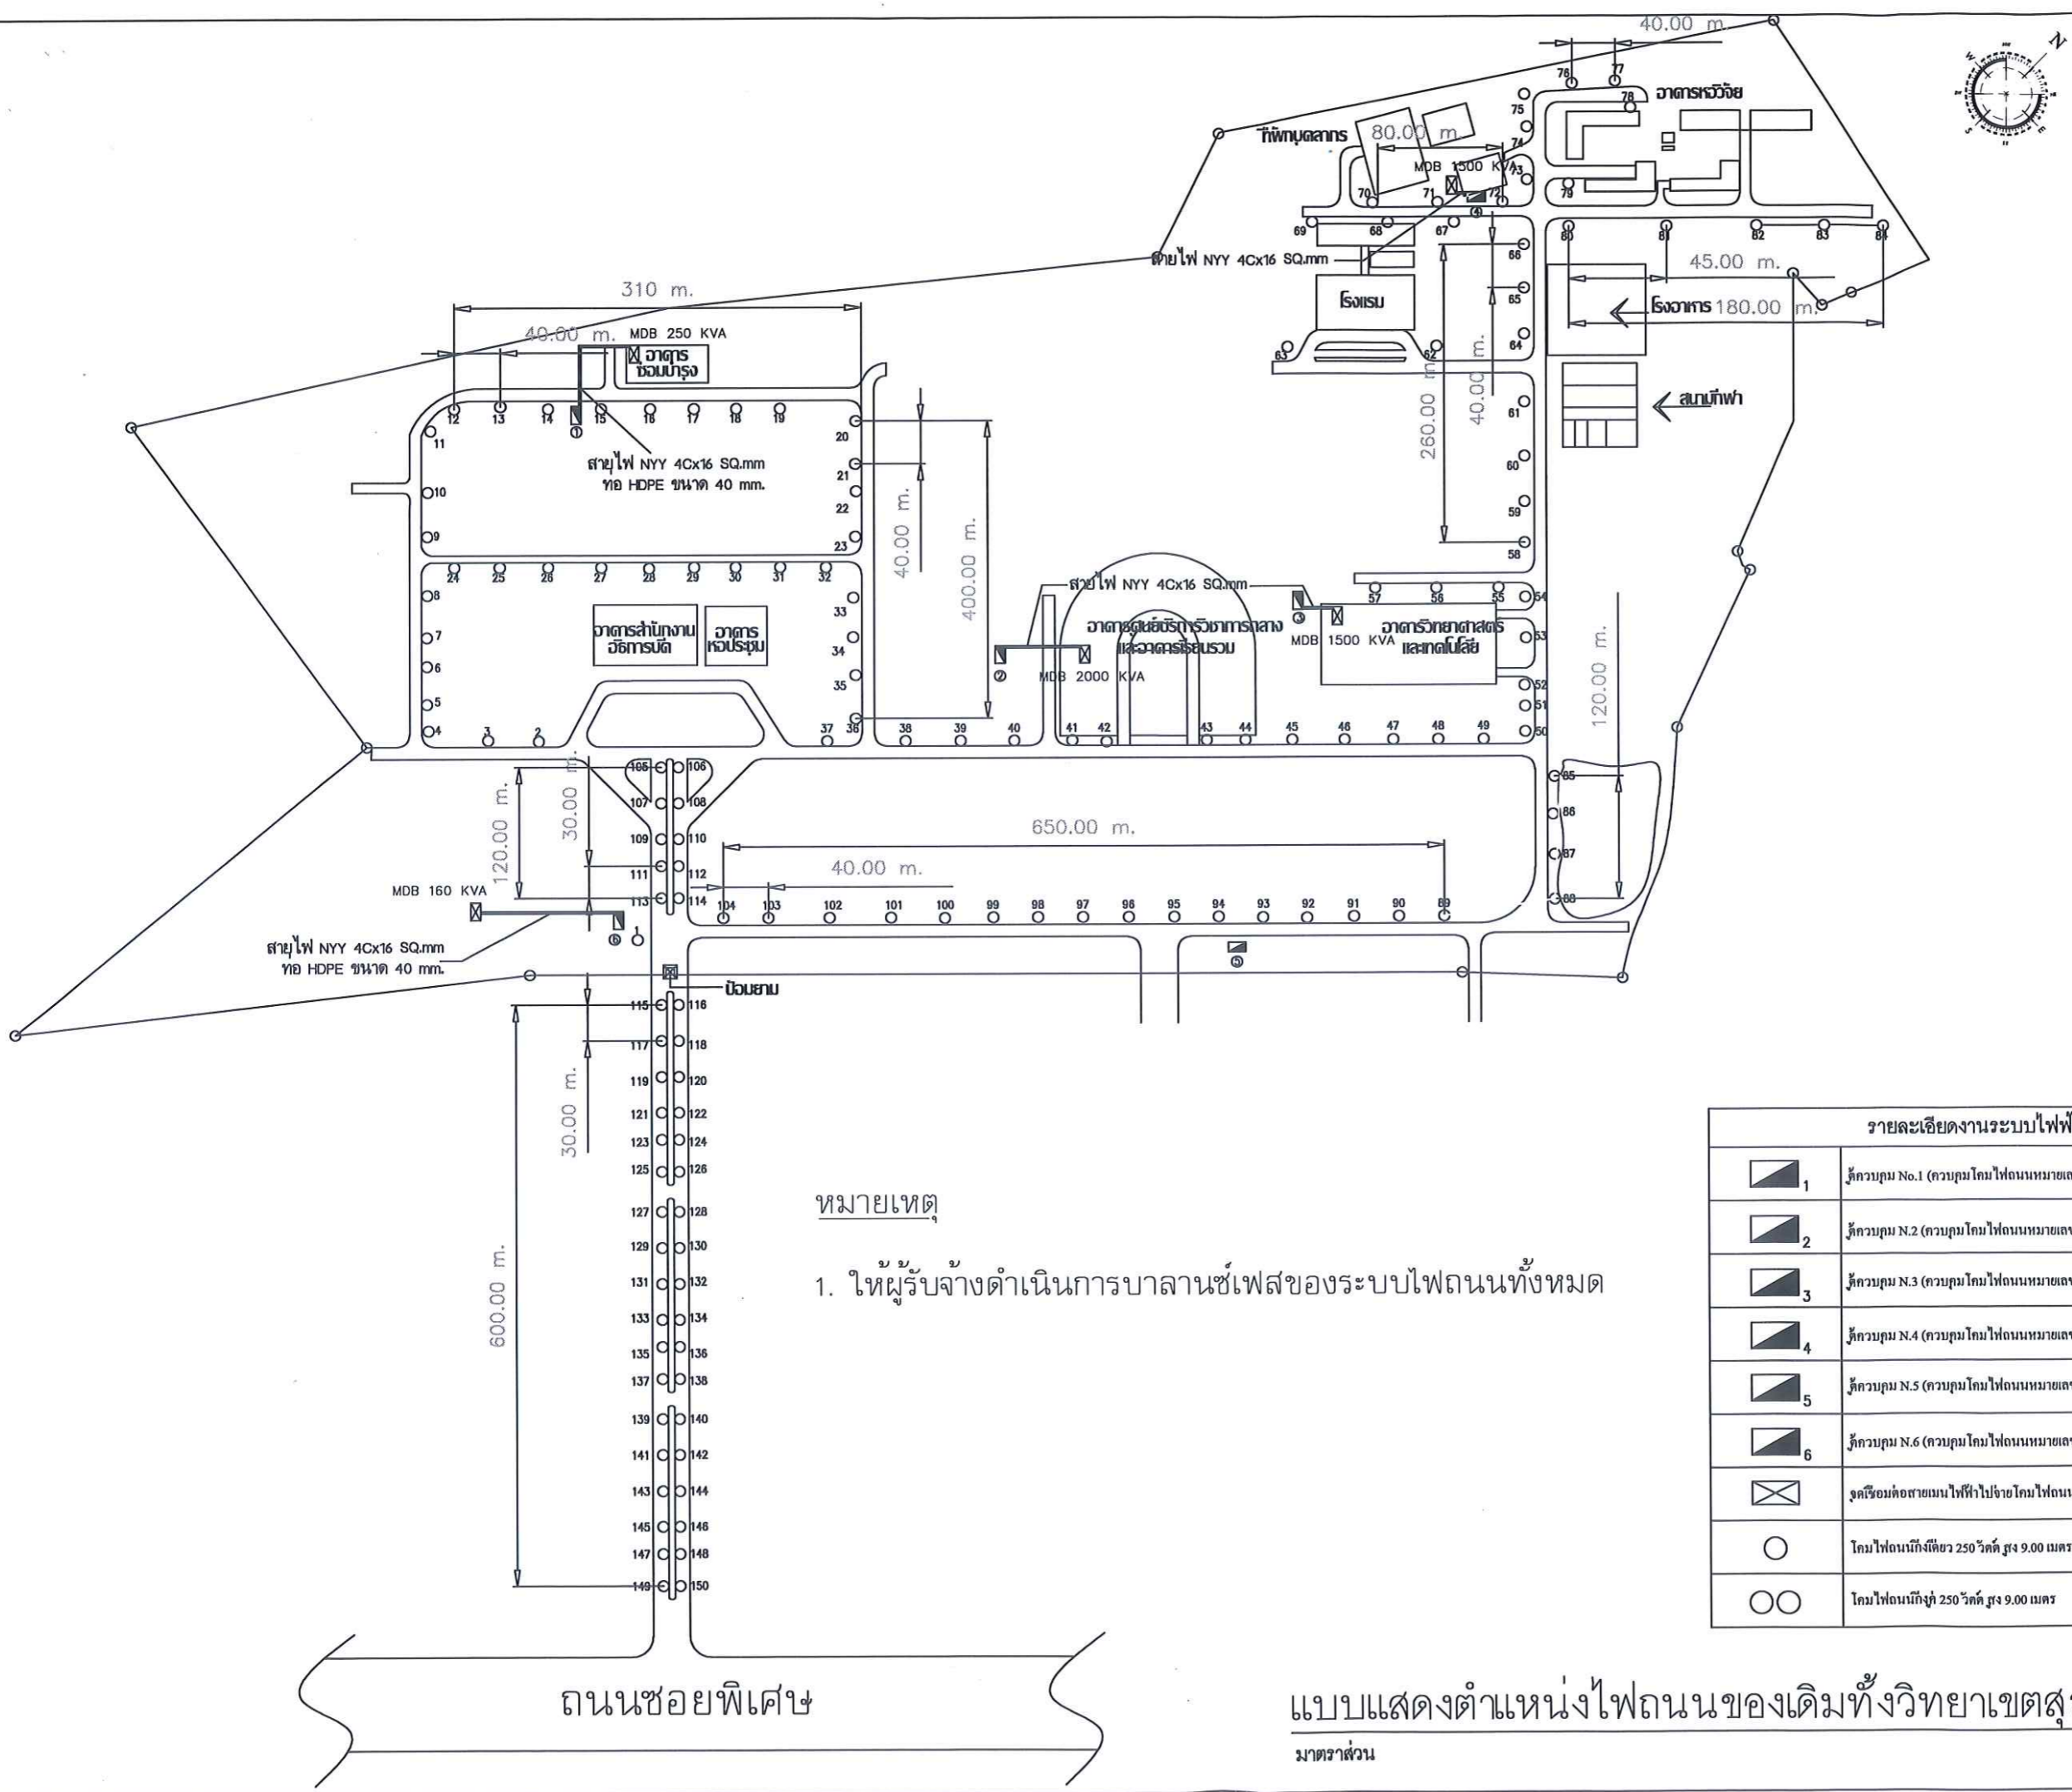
40.00 m.

76 77 78 อาคารหอวิจัย

75 74 73

ที่พักบุคลากร 80.00 m

MDB 1500 KVA

70 71 72 ④ 79

69 68 67 66 80 81 82 83 84

สายไฟ NYY 4Cx16 SQ.mm

45.00 m.

โรงแรม 65

โรงอาหาร 180.00 m.

310 m.

40.00 m. MDB 250 KVA

อาคาร ซ่อมบำรุง

63 62 64

260.00 m. 40.00 m.

สนามกีฬา

12 13 14 ① 15 16 17 18 19 61

11 20

สายไฟ NYY 4Cx16 SQ.mm ท่อ HDPE ขนาด 40 mm.

21 60

10

22 59

9 23 58

40.00 m. 400.00 m.

24 25 26 27 28 29 30 31 32

สายไฟ NYY 4Cx16 SQ.mm

57 56 55 54

8 33

③ MDB 1500 KVA

อาคารศูนย์บริการวิชาการกลาง และอาคารเรียนรวม

อาคารวิทยาศาสตร์ และเทคโนโลยี 53

7 อาคารสำนักงาน อธิการบดี อาคาร หอประชุม 34

6 ② MDB 2000 KVA

120.00 m.

5 35 52

51

4 3 2 37 36 38 39 40 41 42 43 44 45 46 47 48 49 50

105 106

107 108 85

30.00 m.

120.00 m.

109 110 86

650.00 m.

111 112 87

40.00 m.

MDB 160 KVA

113 114 104 103 102 101 100 99 98 97 96 95 94 93 92 91 90 89 88

⑥

สายไฟ NYY 4Cx16 SQ.mm ท่อ HDPE ขนาด 40 mm.

⑤

ป้อมยาม

115 116

117 118

119 120

30.00 m.

121 122

123 124

125 126

127 128

หมายเหตุ

1. ให้ผู้รับจ้างดำเนินการบาลานซ์เฟสของระบบไฟถนนทั้งหมด

129 130

600.00 m.

131 132

133 134

135 136

137 138

139 140

141 142

143 144

145 146

147 148

149 150

| รายละเอียดงานระบบไฟฟ้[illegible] | |
|---|---|
| 1 | ตู้ควบคุม No.1 (ควบคุมโคมไฟถนนหมายเ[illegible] |
| 2 | ตู้ควบคุม N.2 (ควบคุมโคมไฟถนนหมายเล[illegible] |
| 3 | ตู้ควบคุม N.3 (ควบคุมโคมไฟถนนหมายเล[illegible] |
| 4 | ตู้ควบคุม N.4 (ควบคุมโคมไฟถนนหมายเล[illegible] |
| 5 | ตู้ควบคุม N.5 (ควบคุมโคมไฟถนนหมายเล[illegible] |
| 6 | ตู้ควบคุม N.6 (ควบคุมโคมไฟถนนหมายเล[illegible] |
| | จุดเชื่อมต่อสายเมนไฟฟ้าไปจ่ายโคมไฟถนน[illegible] |
| | โคมไฟถนนกิ่งเดี่ยว 250 วัตต์ สูง 9.00 เมตร |
| | โคมไฟถนนกิ่งคู่ 250 วัตต์ สูง 9.00 เมตร |

ถนนซอยพิเศษ

แบบแสดงตำแหน่งไฟถนนของเดิมทั้งวิทยาเขตสุ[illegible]

มาตราส่วน